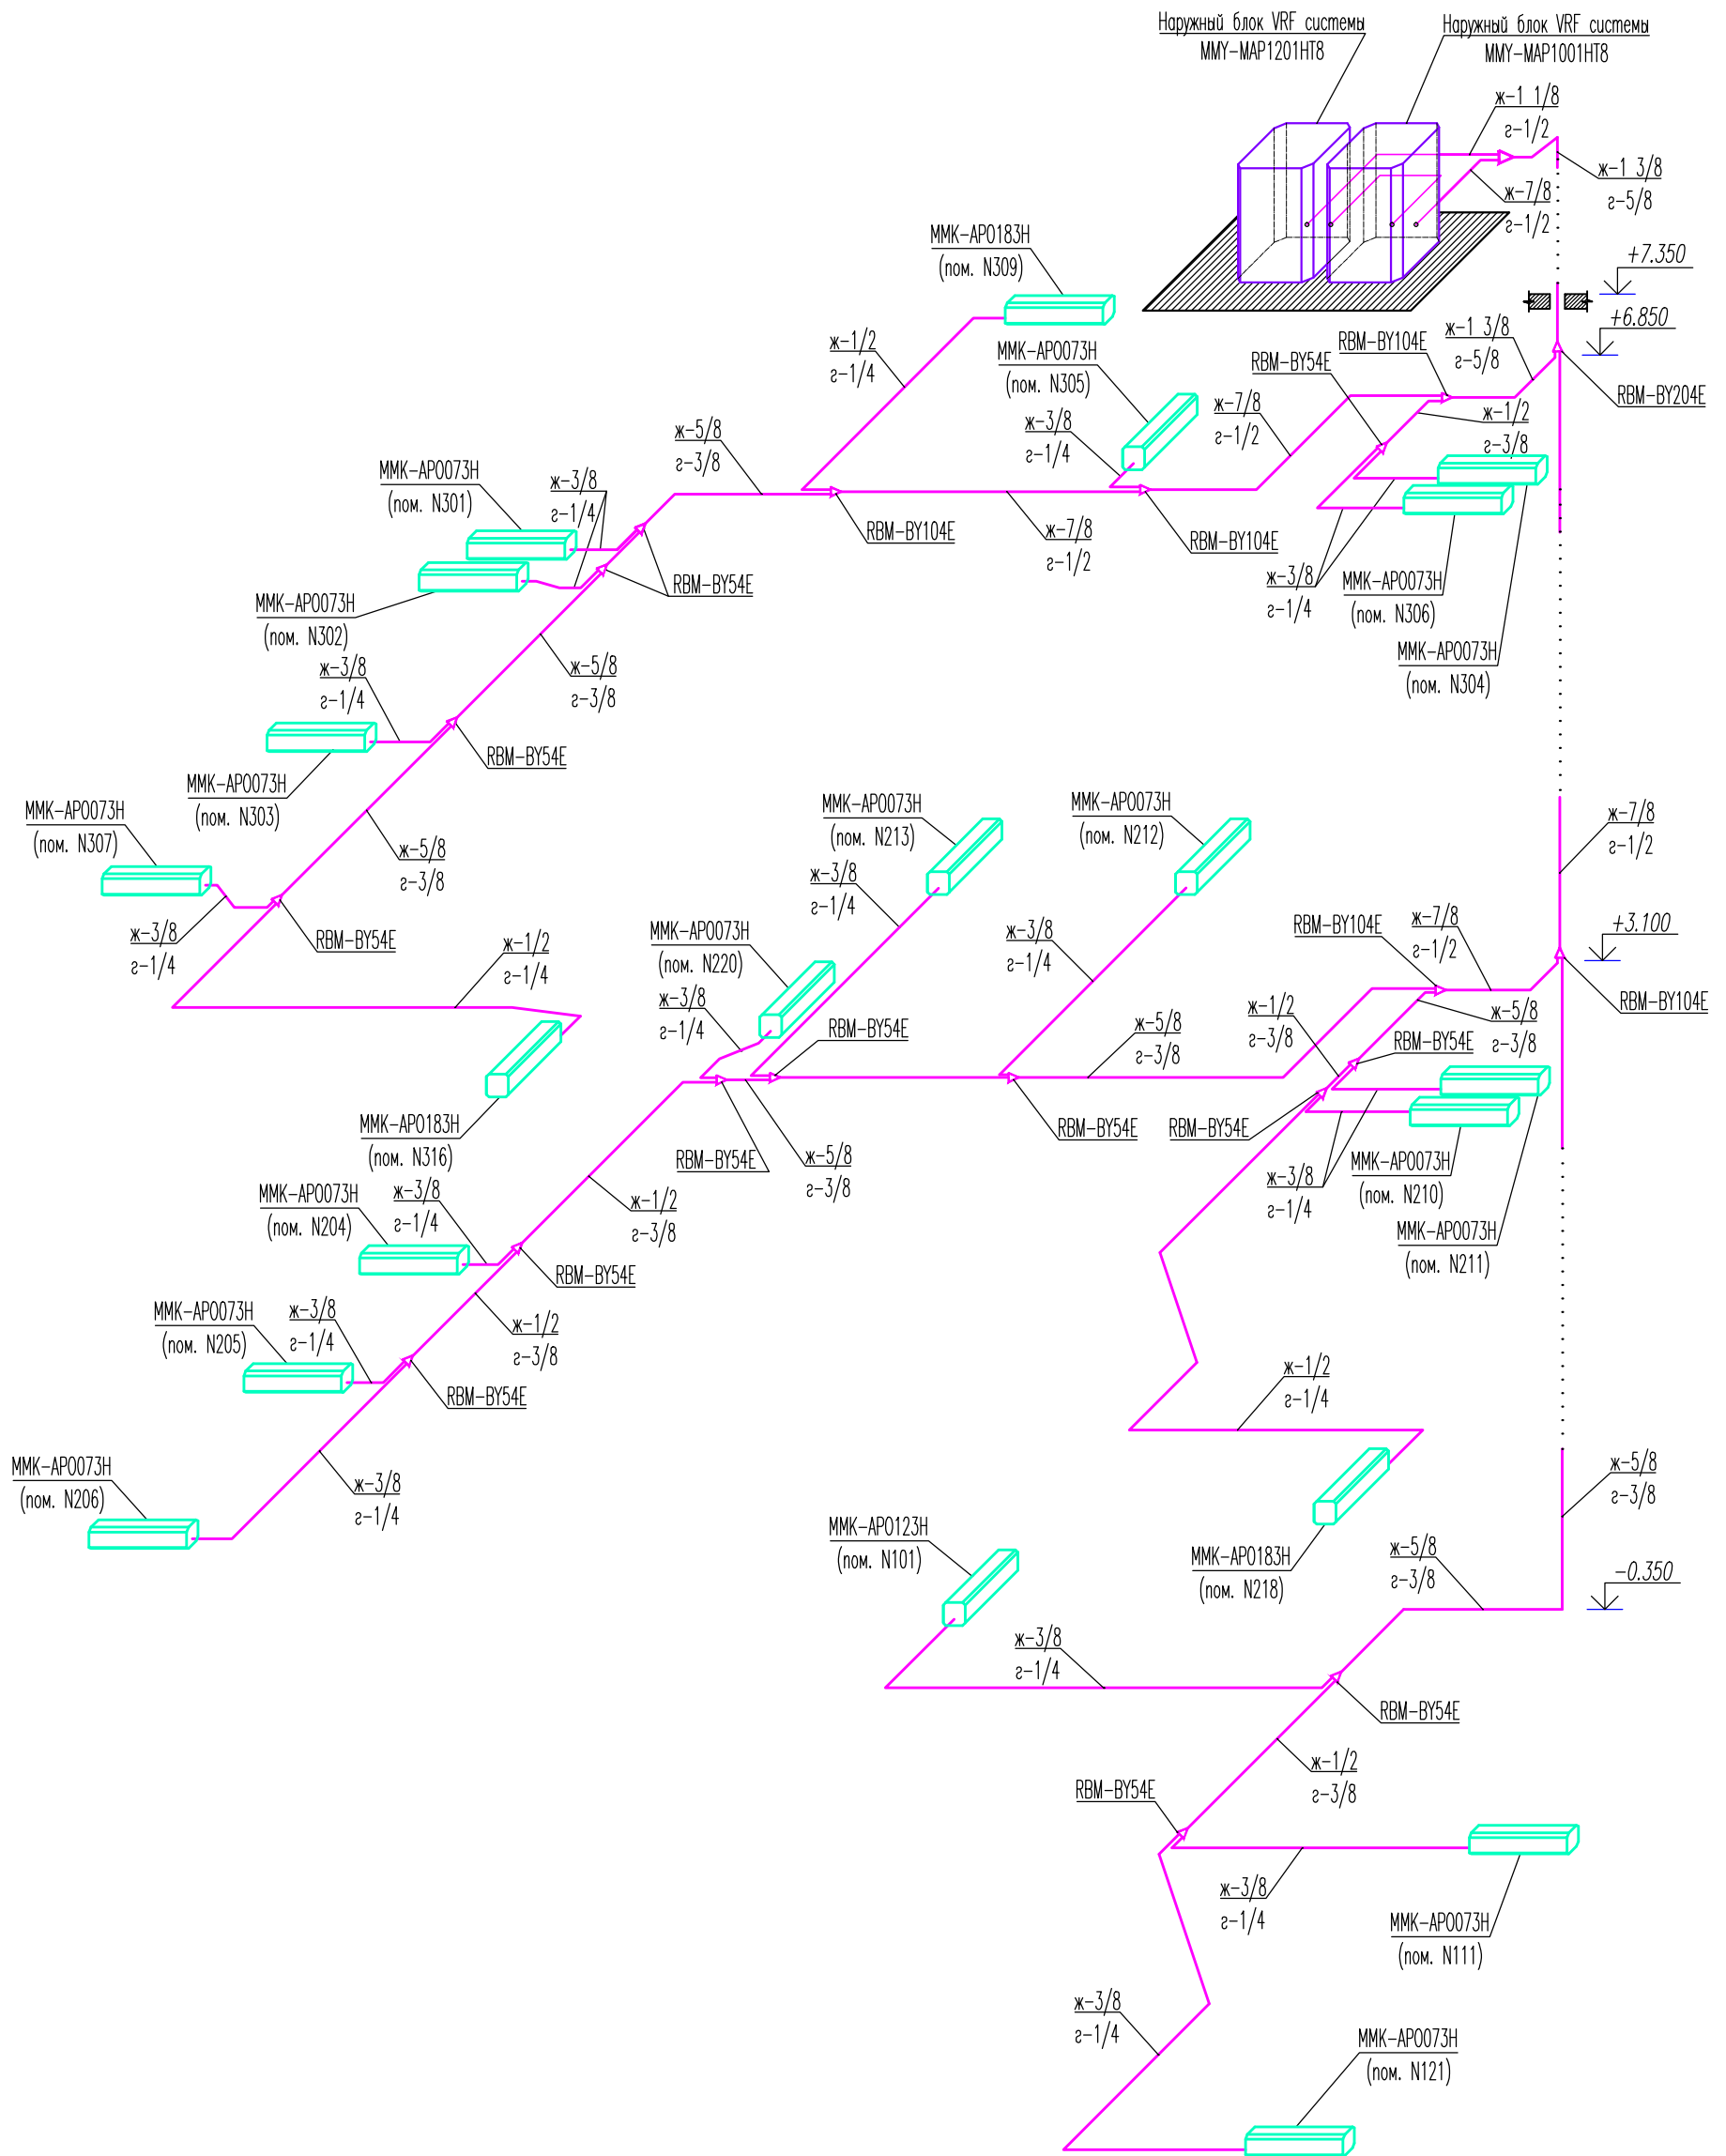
Наружный блок VRF системы
MMY-MAP1201HT8

Наружный блок VRF системы
MMY-MAP1001HT8

ж-1 1/8
г-1/2

ж-1 3/8
г-5/8

ж-7/8
г-1/2

+7.350

+6.850

MMK-AP0183H
(пом. N309)

ж-1/2
г-1/4

MMK-AP0073H
(пом. N305)

ж-1 3/8
г-5/8

RBM-BY104E

RBM-BY54E

RBM-BY204E

ж-7/8
г-1/2

ж-1/2
г-3/8

ж-3/8
г-1/4

ж-5/8
г-3/8

MMK-AP0073H
(пом. N301)

ж-3/8
г-1/4

RBM-BY104E

ж-7/8
г-1/2

RBM-BY104E

RBM-BY54E

ж-3/8
г-1/4

MMK-AP0073H
(пом. N306)

MMK-AP0073H
(пом. N302)

MMK-AP0073H
(пом. N304)

ж-3/8
г-1/4

ж-5/8
г-3/8

RBM-BY54E

MMK-AP0073H
(пом. N303)

MMK-AP0073H
(пом. N307)

ж-5/8
г-3/8

MMK-AP0073H
(пом. N213)

MMK-AP0073H
(пом. N212)

ж-7/8
г-1/2

ж-3/8
г-1/4

RBM-BY54E

ж-3/8
г-1/4

ж-1/2
г-1/4

MMK-AP0073H
(пом. N220)

ж-3/8
г-1/4

RBM-BY104E

ж-7/8
г-1/2

+3.100

RBM-BY104E

RBM-BY54E

ж-5/8
г-3/8

ж-1/2
г-3/8

ж-5/8
г-3/8

RBM-BY54E

MMK-AP0183H
(пом. N316)

RBM-BY54E

RBM-BY54E

RBM-BY54E

ж-5/8
г-3/8

MMK-AP0073H
(пом. N204)

ж-3/8
г-1/4

ж-1/2
г-3/8

ж-3/8
г-1/4

MMK-AP0073H
(пом. N210)

RBM-BY54E

MMK-AP0073H
(пом. N211)

MMK-AP0073H
(пом. N205)

ж-3/8
г-1/4

ж-1/2
г-3/8

RBM-BY54E

ж-1/2
г-1/4

MMK-AP0073H
(пом. N206)

ж-3/8
г-1/4

ж-5/8
г-3/8

MMK-AP0123H
(пом. N101)

MMK-AP0183H
(пом. N218)

ж-5/8
г-3/8

-0.350

ж-3/8
г-1/4

RBM-BY54E

ж-1/2
г-3/8

RBM-BY54E

ж-3/8
г-1/4

MMK-AP0073H
(пом. N111)

ж-3/8
г-1/4

MMK-AP0073H
(пом. N121)